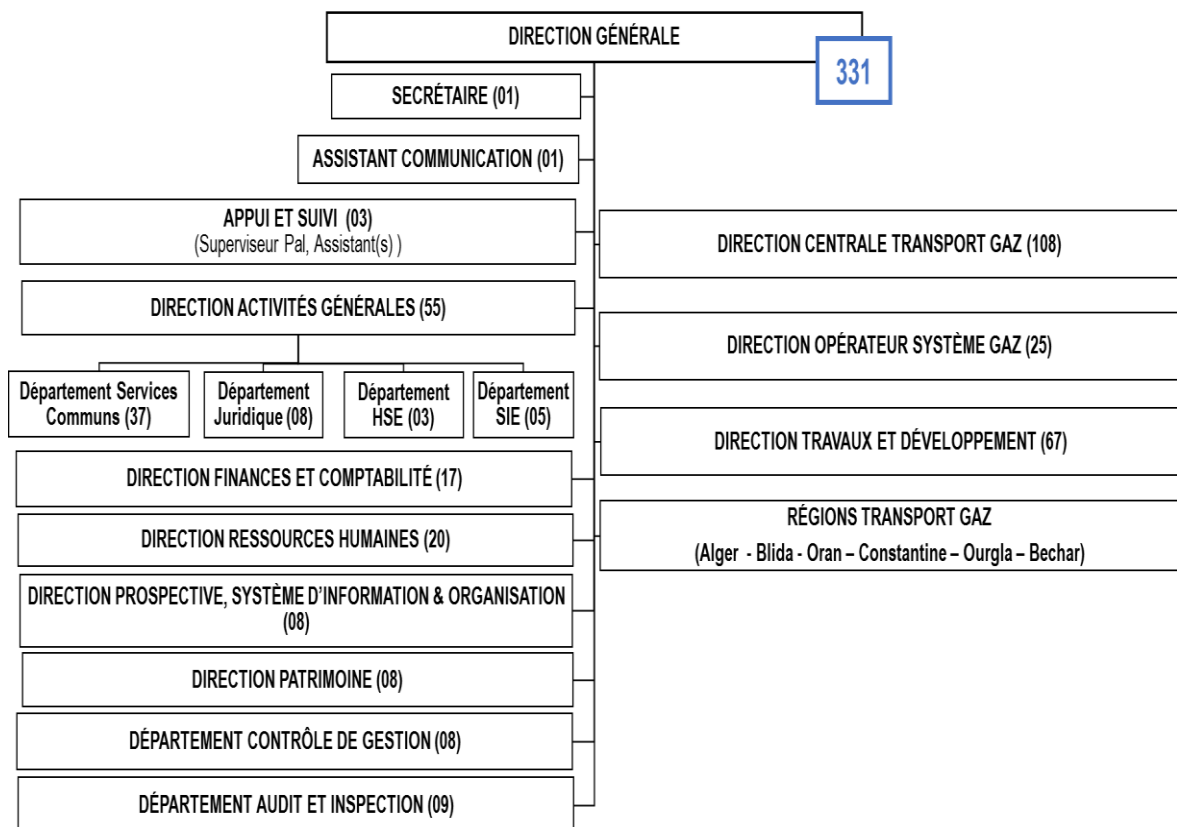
DIRECTION GÉNÉRALE

331

SECRÉTAIRE (01)

ASSISTANT COMMUNICATION (01)

APPUI ET SUIVI (03)
(Superviseur Pal, Assistant(s) )

DIRECTION ACTIVITÉS GÉNÉRALES (55)

Département Services Communs (37)

Département Juridique (08)

Département HSE (03)

Département SIE (05)

DIRECTION FINANCES ET COMPTABILITÉ (17)

DIRECTION RESSOURCES HUMAINES (20)

DIRECTION PROSPECTIVE, SYSTÈME D'INFORMATION & ORGANISATION (08)

DIRECTION PATRIMOINE (08)

DÉPARTEMENT CONTRÔLE DE GESTION (08)

DÉPARTEMENT AUDIT ET INSPECTION (09)

DIRECTION CENTRALE TRANSPORT GAZ (108)

DIRECTION OPÉRATEUR SYSTÈME GAZ (25)

DIRECTION TRAVAUX ET DÉVELOPPEMENT (67)

RÉGIONS TRANSPORT GAZ
(Alger - Blida - Oran – Constantine – Ourgla – Bechar)